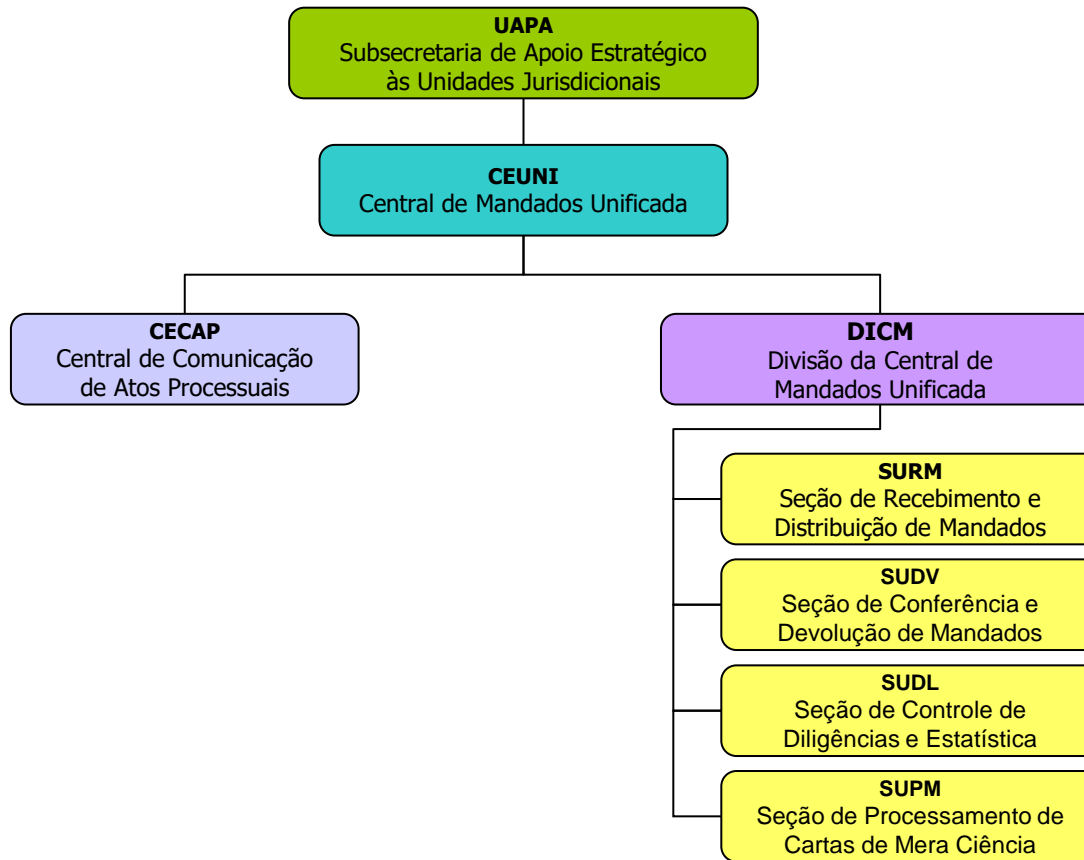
UAPA
Subsecretaria de Apoio Estratégico às Unidades Jurisdicionais

CEUNI
Central de Mandados Unificada

CECAP
Central de Comunicação de Atos Processuais

DICM
Divisão da Central de Mandados Unificada

SURM
Seção de Recebimento e Distribuição de Mandados

SUDV
Seção de Conferência e Devolução de Mandados

SUDL
Seção de Controle de Diligências e Estatística

SUPM
Seção de Processamento de Cartas de Mera Ciência